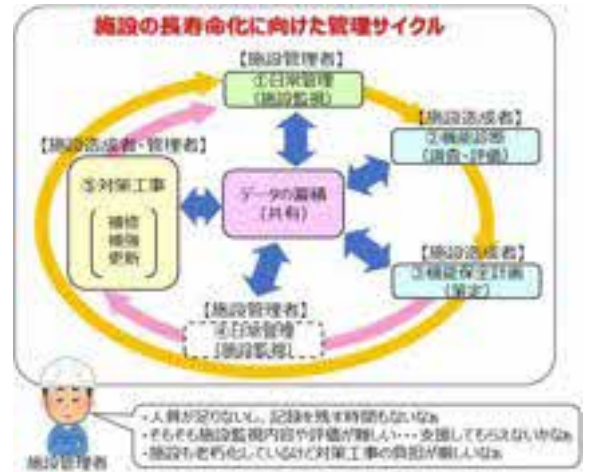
施設の長寿命化に向けた管理サイクル

【施設管理者】
①日常管理
（施設監視）

【施設造成者】
②機能診断
（調査・評価）

【施設造成者・管理者】
⑤対策工事
補修
補強
更新

データの蓄積
（共有）

【施設造成者】
③機能保全計画
（策定）

【施設管理者】
④日常管理
（施設監視）

施設管理者

・人員が足りないし、記録を残す時間もないなぁ
・そもそも施設監視内容や評価が難しい・・・支援してもらえないかな。
・施設も老朽化しているけど対策工事の負担が厳しいなぁ